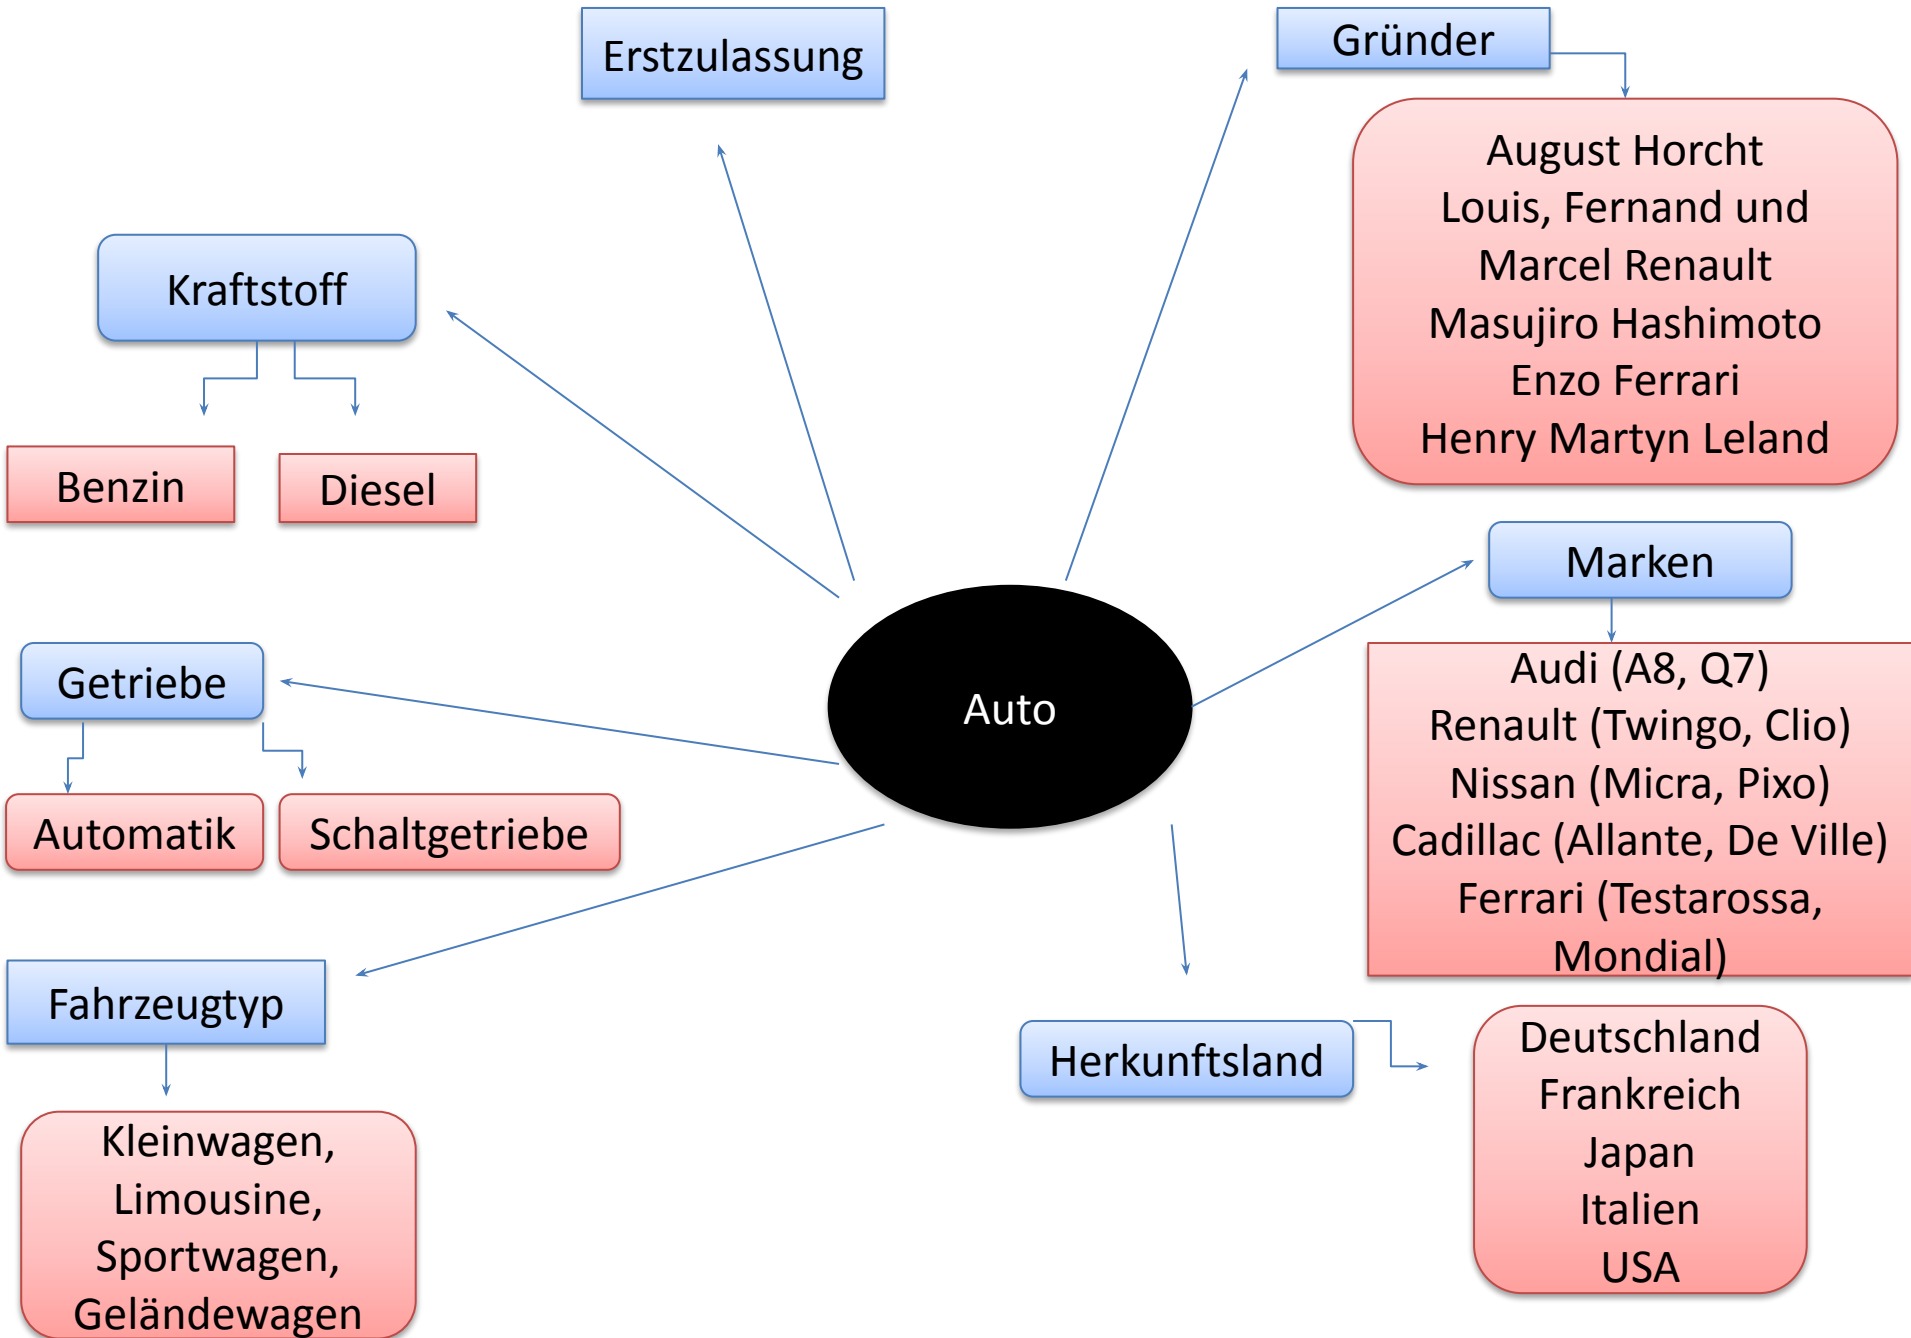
Erstzulassung

Gründer

August Horcht
Louis, Fernand und Marcel Renault
Masujiro Hashimoto
Enzo Ferrari
Henry Martyn Leland

Kraftstoff

Benzin

Diesel

Marken

Audi (A8, Q7)
Renault (Twingo, Clio)
Nissan (Micra, Pixo)
Cadillac (Allante, De Ville)
Ferrari (Testarossa, Mondial)

Getriebe

Auto

Automatik

Schaltgetriebe

Fahrzeugtyp

Kleinwagen, Limousine, Sportwagen, Geländewagen

Herkunftsland

Deutschland
Frankreich
Japan
Italien
USA